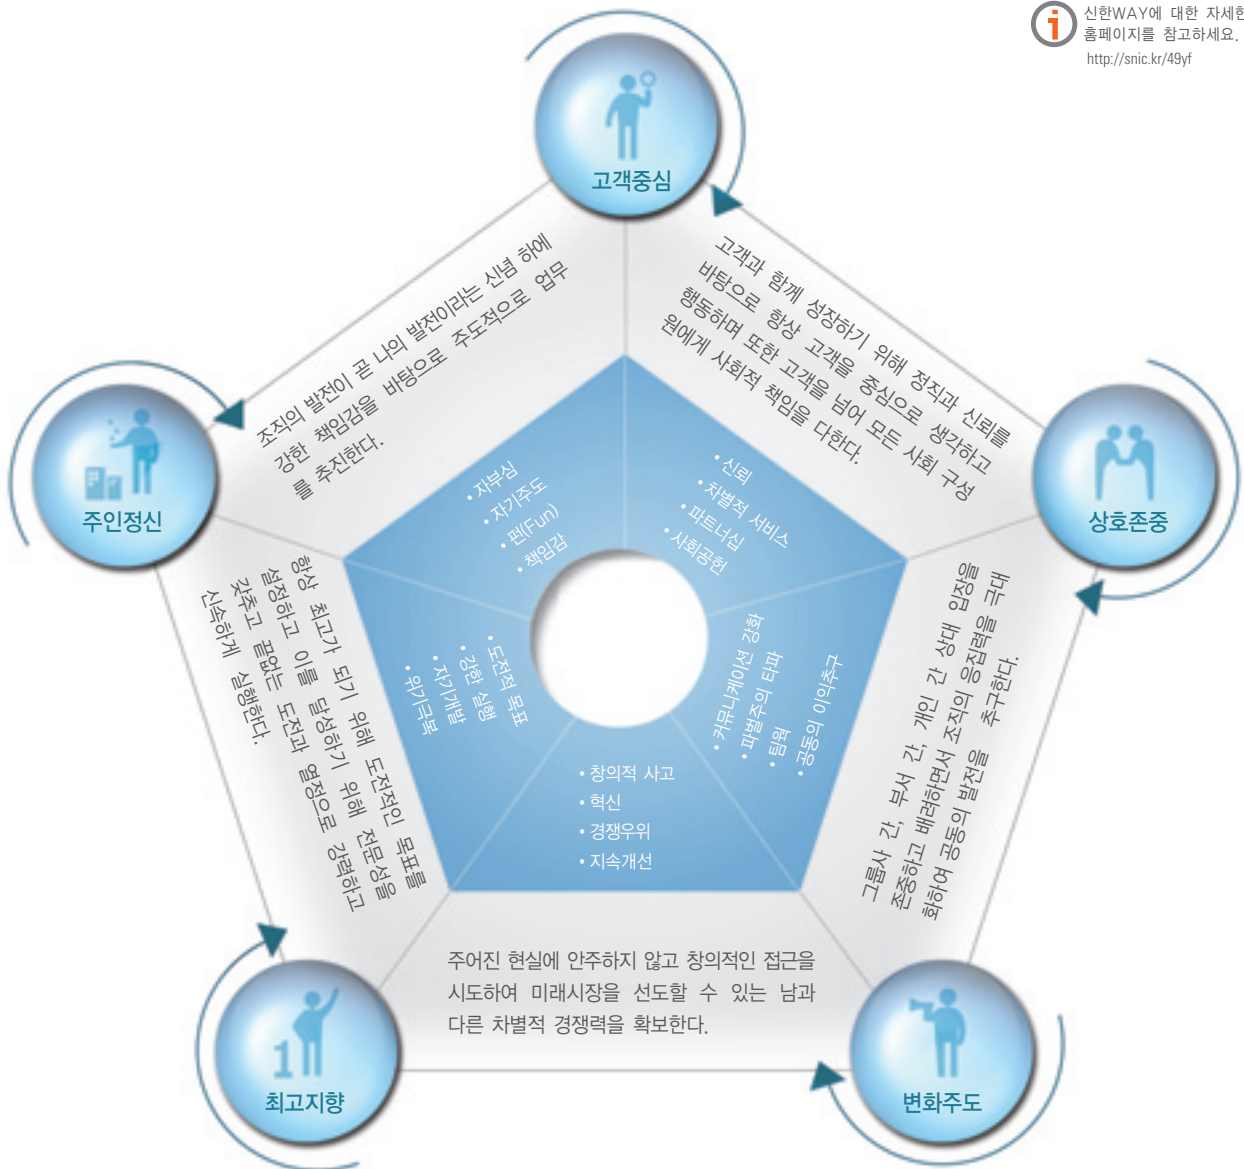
신한WAY에 대한 자세한 홈페이지를 참고하세요.
http://snic.kr/49yf

고객중심

고객과 함께 성장하기 위해 정직과 신뢰를 바탕으로 항상 고객을 중심으로 생각하고 행동하며 또한 고객을 넘어 모든 사회 구성원에게 사회적 책임을 다한다.

• 신뢰
• 차별적 서비스
• 파트너십
• 사회공헌

상호존중

그룹사 간, 부서 간, 개인 간 상대 입장을 존중하고 배려하면서 조직의 응집력을 극대화하여 공동의 발전을 추구한다.

• 커뮤니케이션 강화
• 파벌주의 타파
• 팀웍
• 공동의 이익추구

변화주도

주어진 현실에 안주하지 않고 창의적인 접근을 시도하여 미래시장을 선도할 수 있는 남과 다른 차별적 경쟁력을 확보한다.

• 창의적 사고
• 혁신
• 경쟁우위
• 지속개선

최고지향

항상 최고가 되기 위해 도전적인 목표를 설정하고 이를 달성하기 위해 전문성을 갖추고 끊없는 도전과 열정으로 강력하고 신속하게 실행한다.

• 도전적 목표
• 강한 실행
• 자기개발
• 위기극복

주인정신

조직의 발전이 곧 나의 발전이라는 신념 하에 강한 책임감을 바탕으로 주도적으로 업무를 추진한다.

• 자부심
• 자기주도
• 펀(Fun)
• 책임감